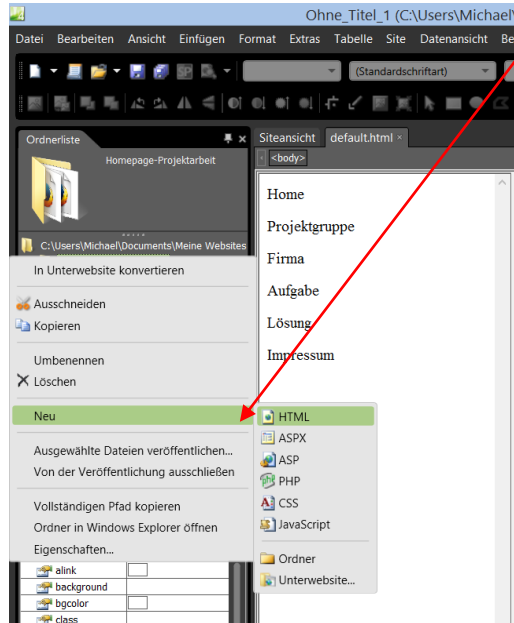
Ohne_Titel_1 (C:\Users\Michael\

Datei Bearbeiten Ansicht Einfügen Format Extras Tabelle Site Datenansicht Be

(Standardschriftart)

Ordnerliste

Homepage-Projektarbeit

C:\Users\Michael\Documents\Meine Websites

Siteansicht default.html ×

<body>

Home

Projektgruppe

Firma

Aufgabe

Lösung

Impressum

In Unterwebsite konvertieren

Ausschneiden

Kopieren

Umbenennen

Löschen

Neu

Ausgewählte Dateien veröffentlichen...

Von der Veröffentlichung ausschließen

Vollständigen Pfad kopieren

Ordner in Windows Explorer öffnen

Eigenschaften...

HTML

ASPX

ASP

PHP

CSS

JavaScript

Ordner

Unterwebsite...

alink

background

bgcolor

class